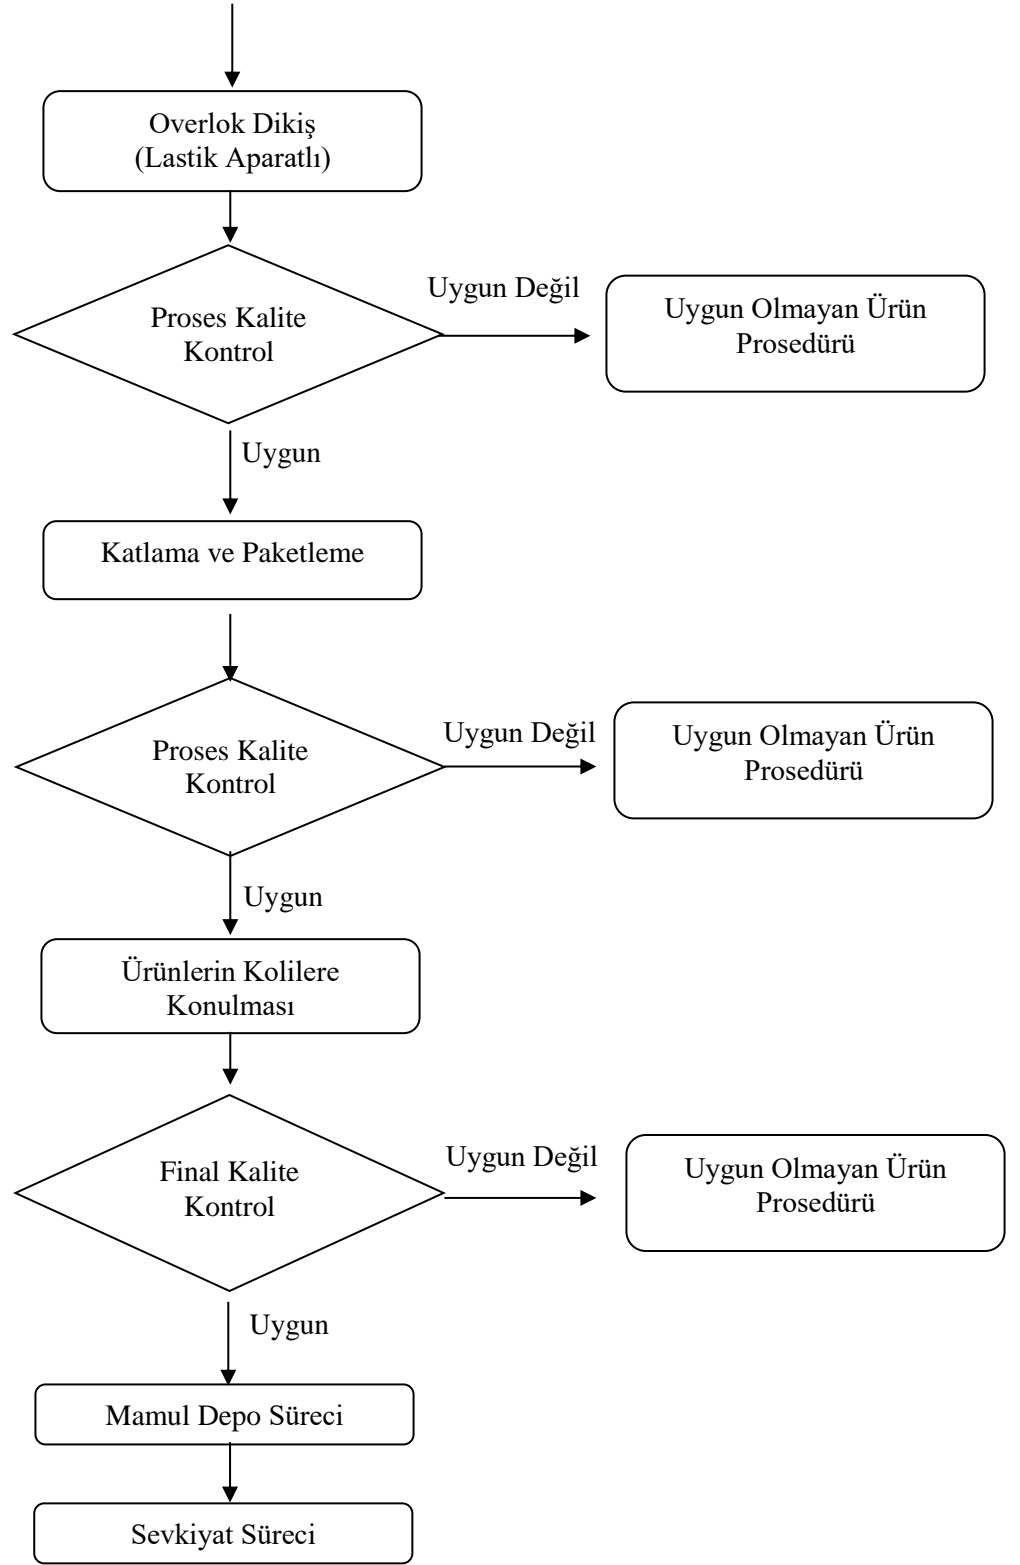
Overlok Dikiş
(Lastik Aparatlı)

Proses Kalite Kontrol

Uygun Değil

Uygun Olmayan Ürün Prosedürü

Uygun

Katlama ve Paketleme

Proses Kalite Kontrol

Uygun Değil

Uygun Olmayan Ürün Prosedürü

Uygun

Ürünlerin Kolilere Konulması

Final Kalite Kontrol

Uygun Değil

Uygun Olmayan Ürün Prosedürü

Uygun

Mamul Depo Süreci

Sevkiyat Süreci